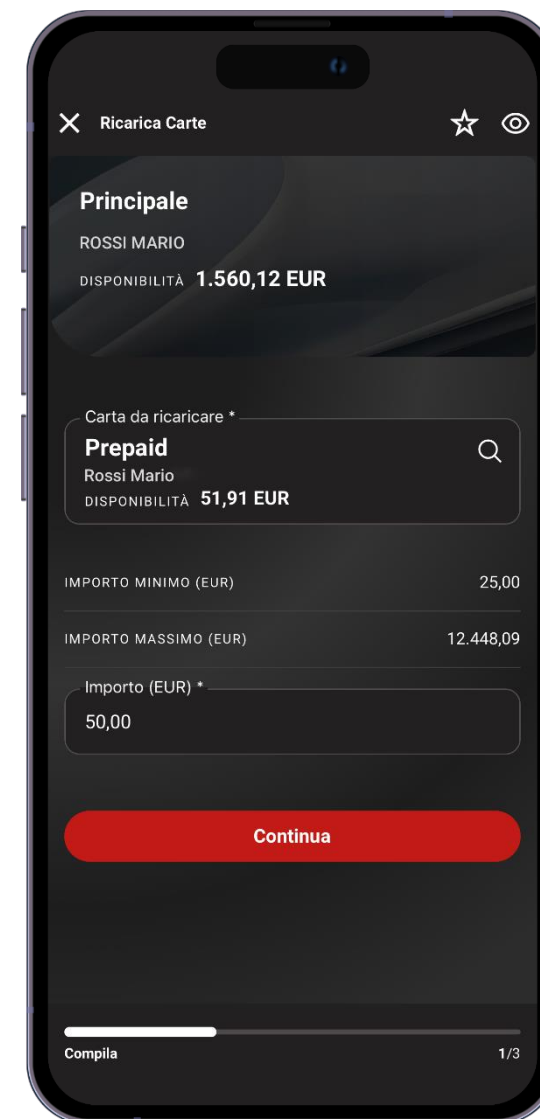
Ricarica Carte

Principale
ROSSI MARIO
DISPONIBILITÀ 1.560,12 EUR

Carta da ricaricare *
Prepaid
Rossi Mario
DISPONIBILITÀ 51,91 EUR

IMPORTO MINIMO (EUR) 25,00

IMPORTO MASSIMO (EUR) 12.448,09

Importo (EUR) *
50,00

Continua

Compila 1/3